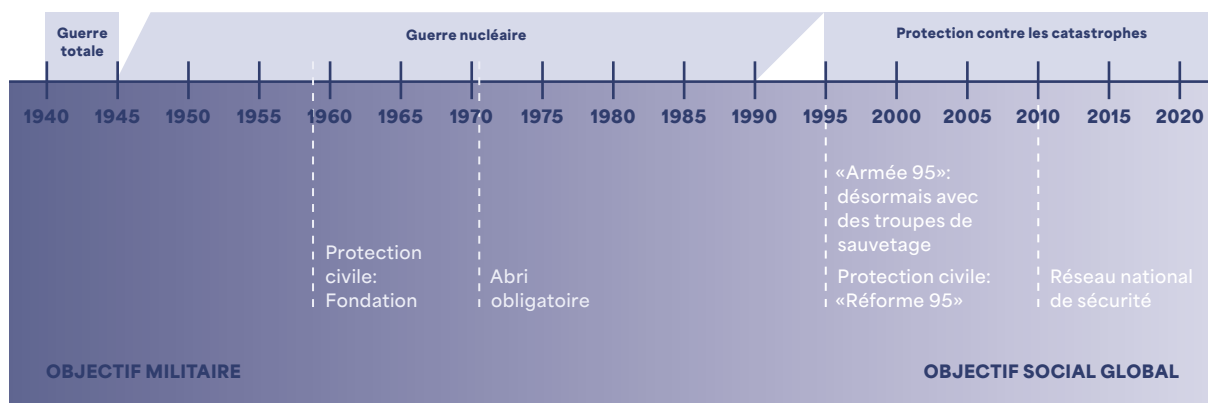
Guerre totale

Guerre nucléaire

Protection contre les catastrophes

1940 1945 1950 1955 1960 1965 1970 1975 1980 1985 1990 1995 2000 2005 2010 2015 2020

Protection civile: Fondation

Abri obligatoire

«Armée 95»: désormais avec des troupes de sauvetage

Protection civile: «Réforme 95»

Réseau national de sécurité

OBJECTIF MILITAIRE

OBJECTIF SOCIAL GLOBAL